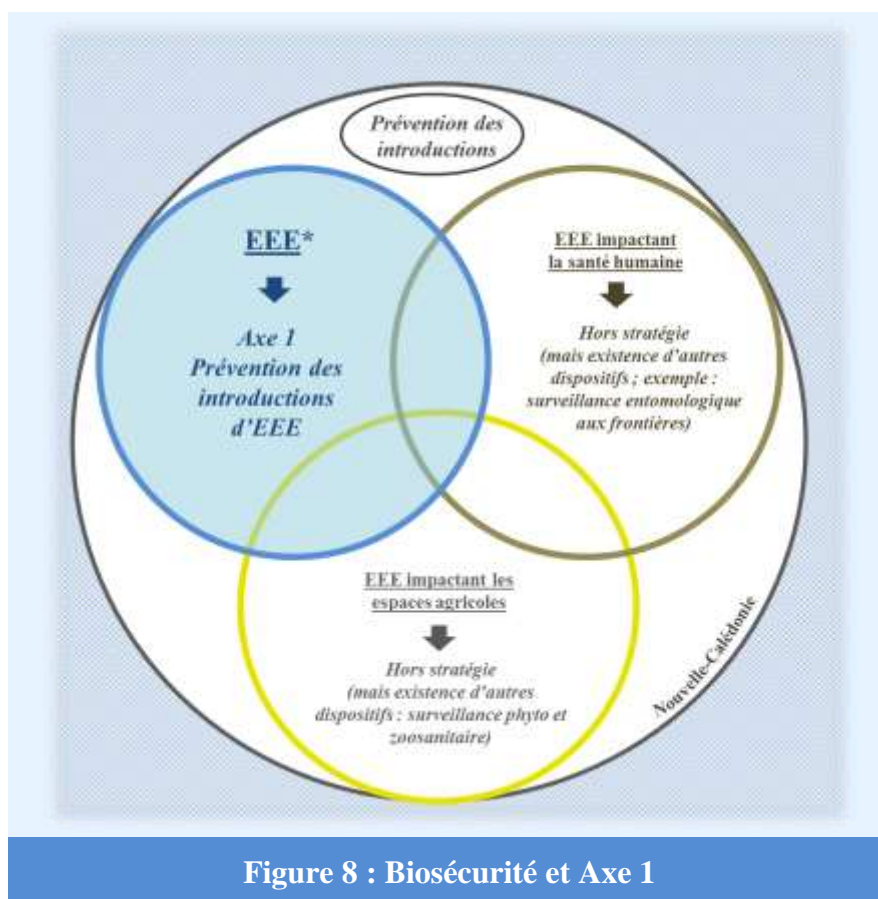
Prévention des introductions

EEE*

Axe 1
Prévention des introductions d'EEE

EEE impactant la santé humaine

Hors stratégie
(mais existence d'autres dispositifs ; exemple : surveillance entomologique aux frontières)

EEE impactant les espaces agricoles

Hors stratégie
(mais existence d'autres dispositifs : surveillance phyto et zoosanitaire)

Nouvelle-Calédonie

Figure 8 : Biosécurité et Axe 1